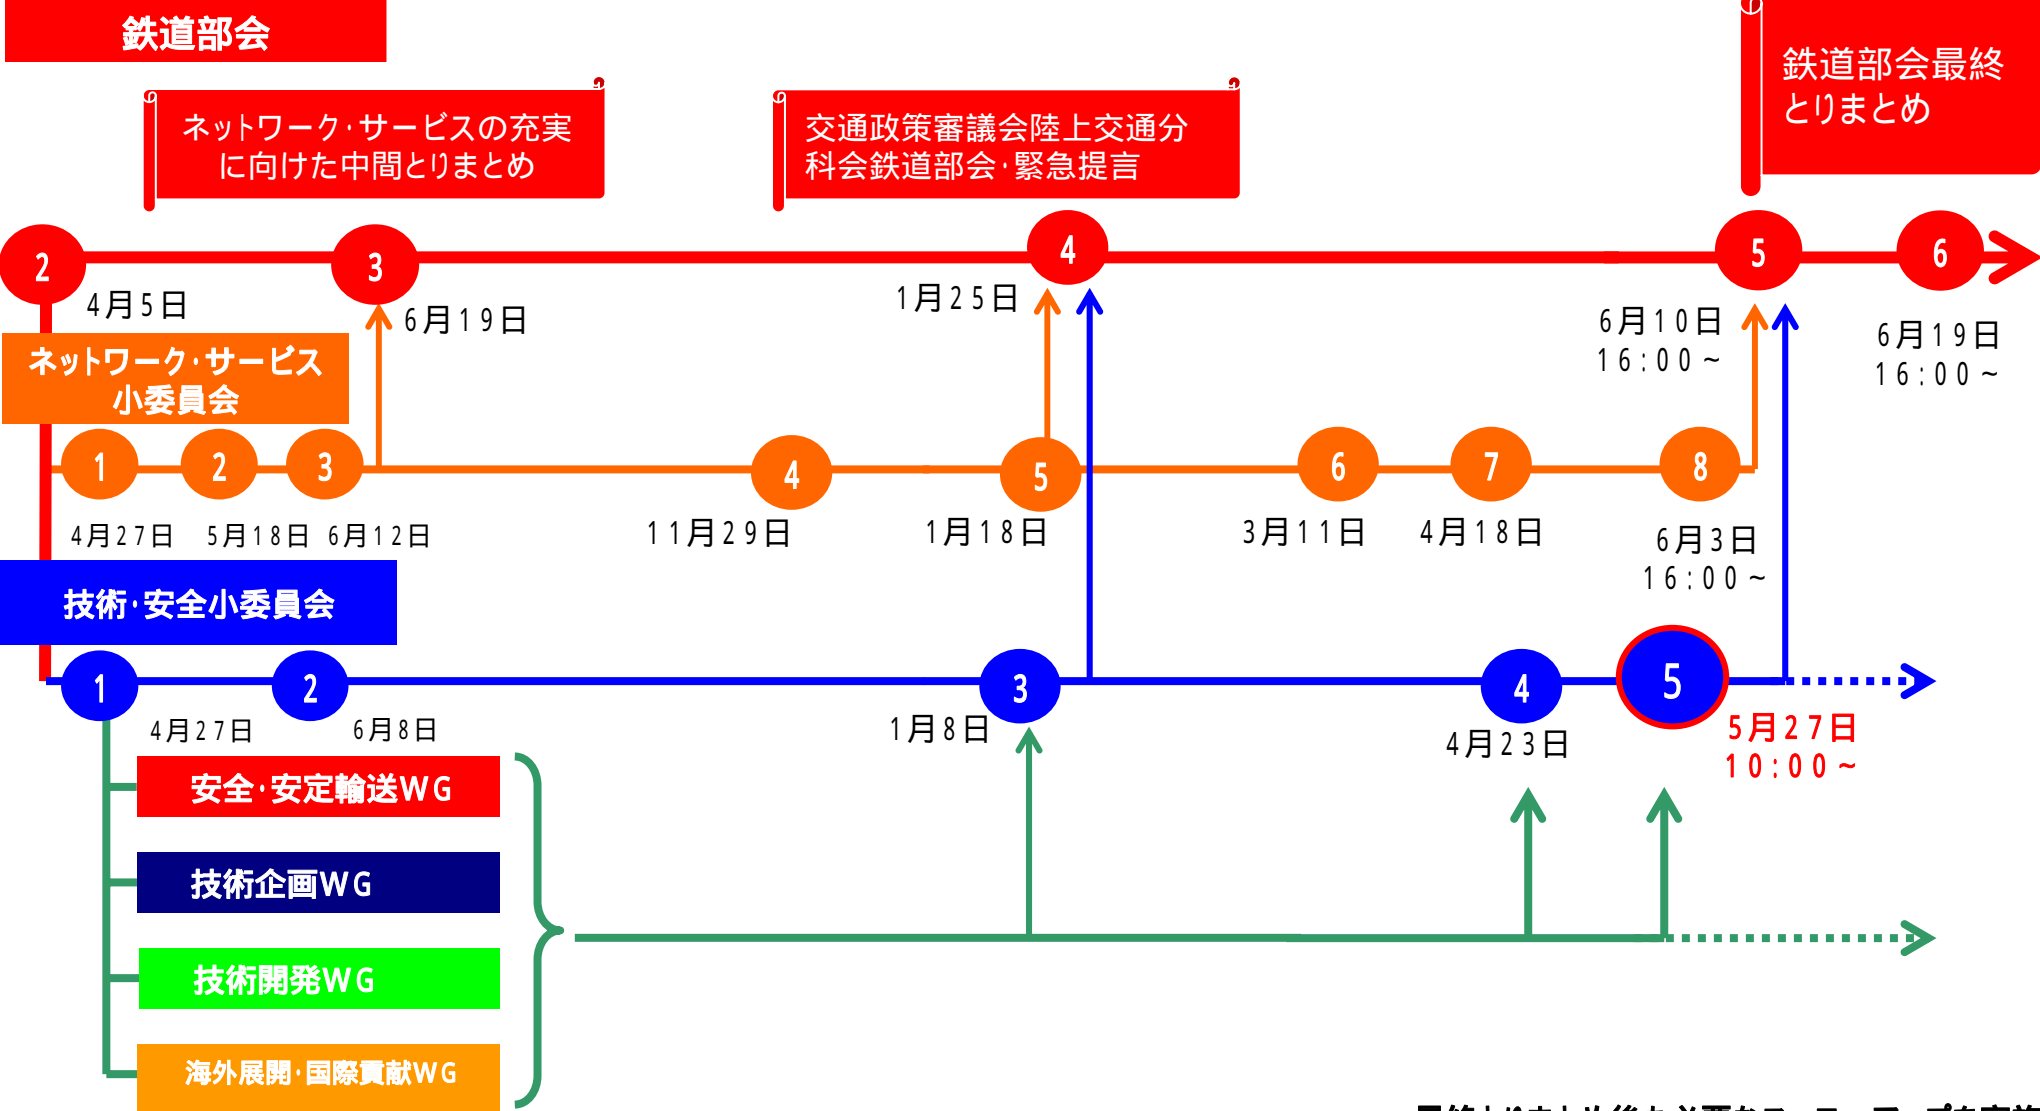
鉄道部会

ネットワーク･サービスの充実に向けた中間とりまとめ

交通政策審議会陸上交通分科会鉄道部会･緊急提言

鉄道部会最終とりまとめ

2
4月5日
3
6月19日
4
1月25日
5
6月10日
16:00～
6
6月19日
16:00～

ネットワーク･サービス小委員会

1
4月27日
2
5月18日
3
6月12日
4
11月29日
5
1月18日
6
3月11日
7
4月18日
8
6月3日
16:00～

技術･安全小委員会

1
4月27日
2
6月8日
3
1月8日
4
4月23日
5
5月27日
10:00～

安全･安定輸送WG
技術企画WG
技術開発WG
海外展開･国際貢献WG

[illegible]